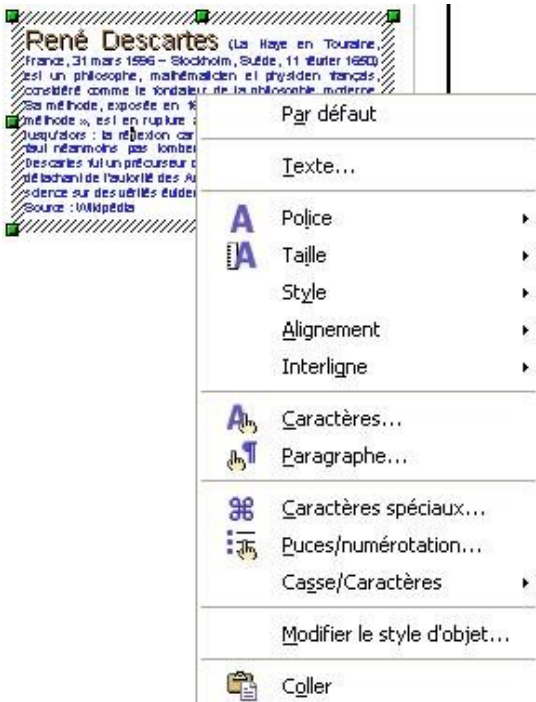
René Descartes (La Haye en Touraine, France, 31 mars 1596 – Stockholm, Suède, 11 février 1650) est un philosophe, mathématicien et physicien français, considéré comme le fondateur de la philosophie moderne. Sa méthode, exposée en 16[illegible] méthode », est en rupture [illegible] jusqu'alors : la réflexion car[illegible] faut néanmoins pas tomber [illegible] Descartes fut un précurseur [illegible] détachant de l'autorité des A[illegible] science sur des vérités éviden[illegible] Source : Wikipédia

Par défaut
Texte...
Police
Taille
Style
Alignement
Interligne
Caractères...
Paragraphe...
Caractères spéciaux...
Puces/numérotation...
Casse/Caractères
Modifier le style d'objet...
Coller